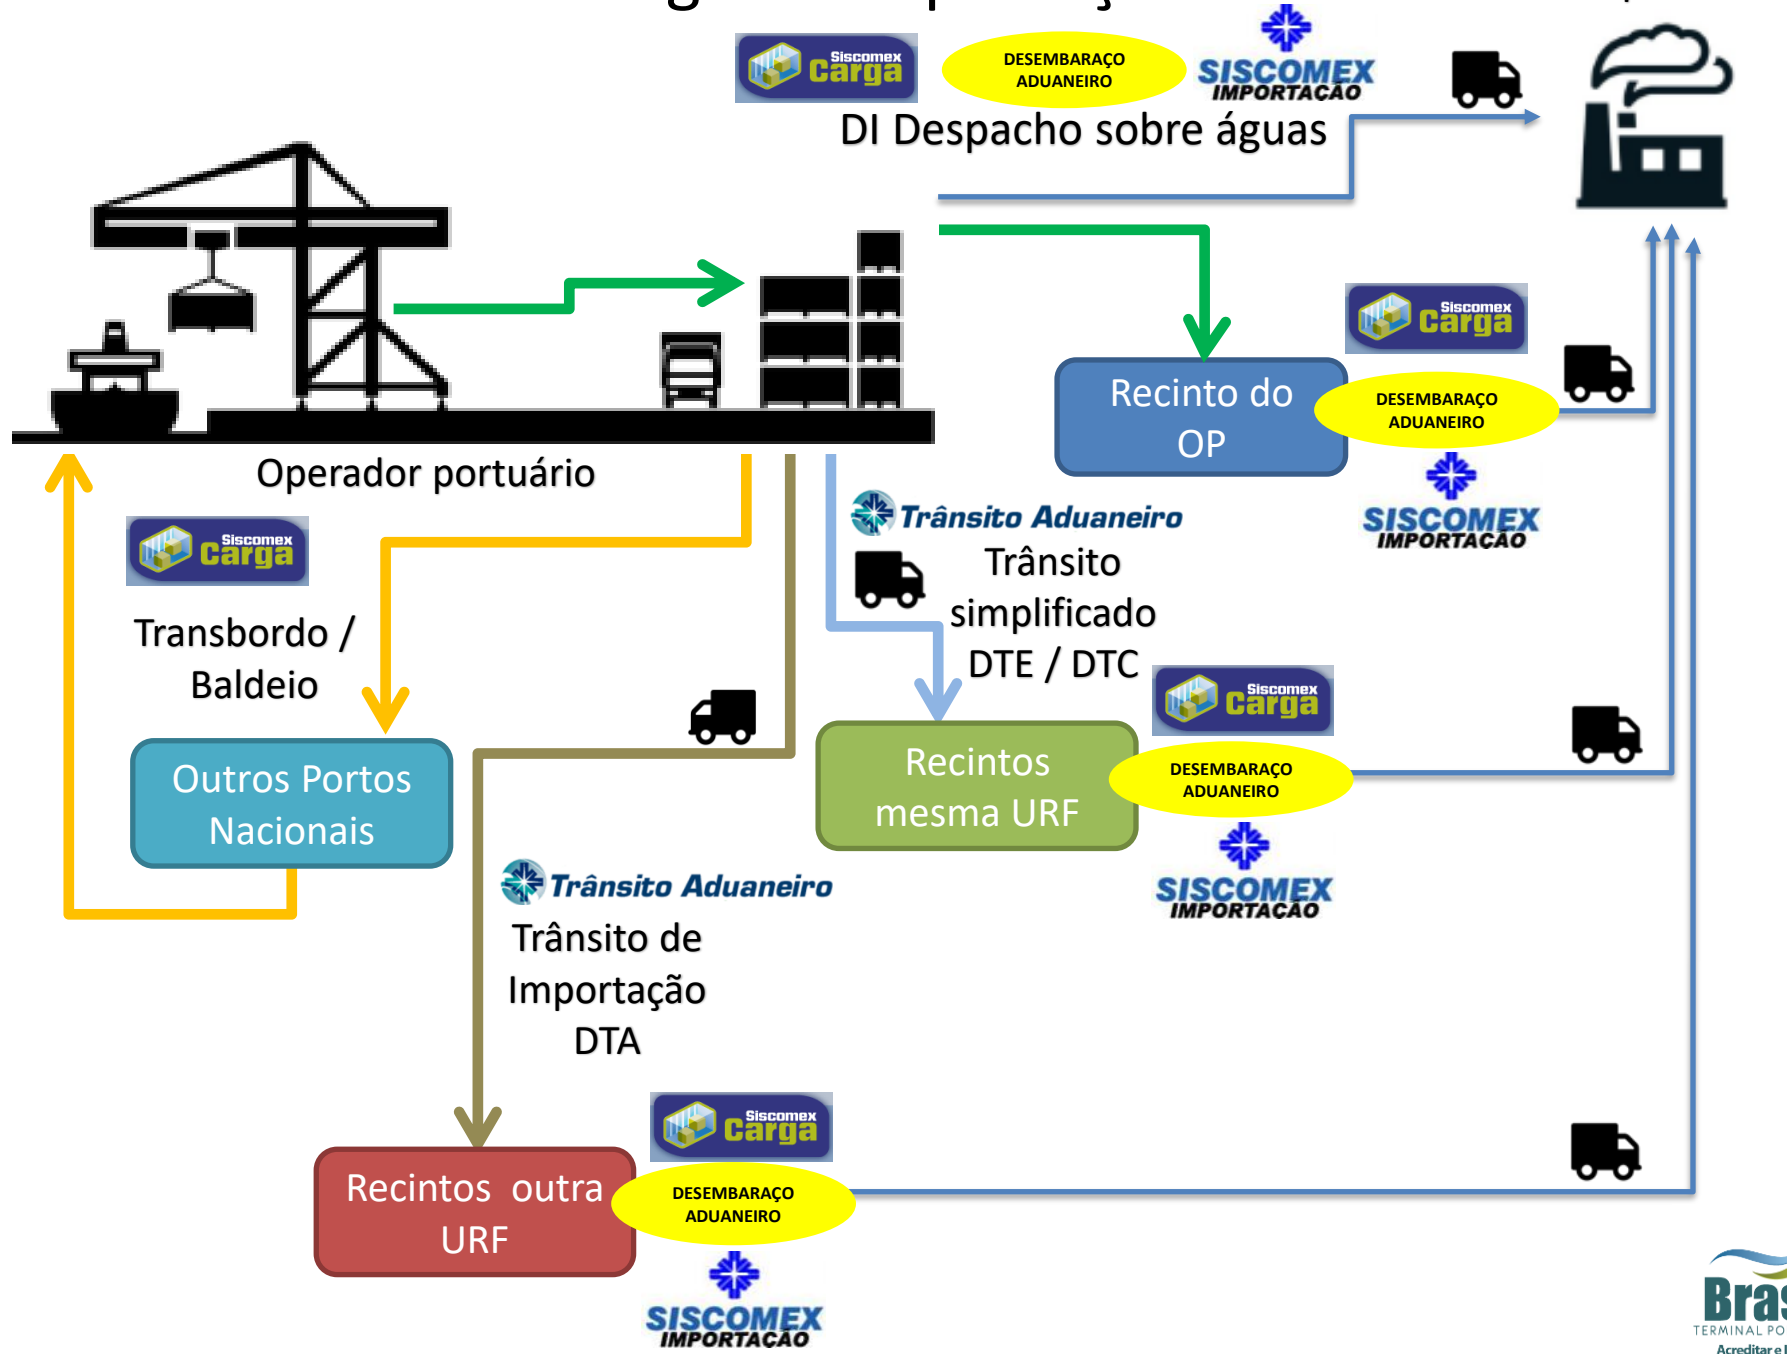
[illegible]

Siscomex Carga

DESEMBARAÇO ADUANEIRO

SISCOMEX IMPORTAÇÃO

DI Despacho sobre águas

Operador portuário

Siscomex Carga

Recinto do OP

DESEMBARAÇO ADUANEIRO

SISCOMEX IMPORTAÇÃO

Siscomex Carga

Transbordo / Baldeio

Trânsito Aduaneiro

Trânsito simplificado DTE / DTC

Siscomex Carga

Outros Portos Nacionais

Recintos mesma URF

DESEMBARAÇO ADUANEIRO

SISCOMEX IMPORTAÇÃO

Trânsito Aduaneiro

Trânsito de Importação DTA

Siscomex Carga

Recintos outra URF

DESEMBARAÇO ADUANEIRO

SISCOMEX IMPORTAÇÃO

Bras
TERMINAL PO
Acreditar e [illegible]